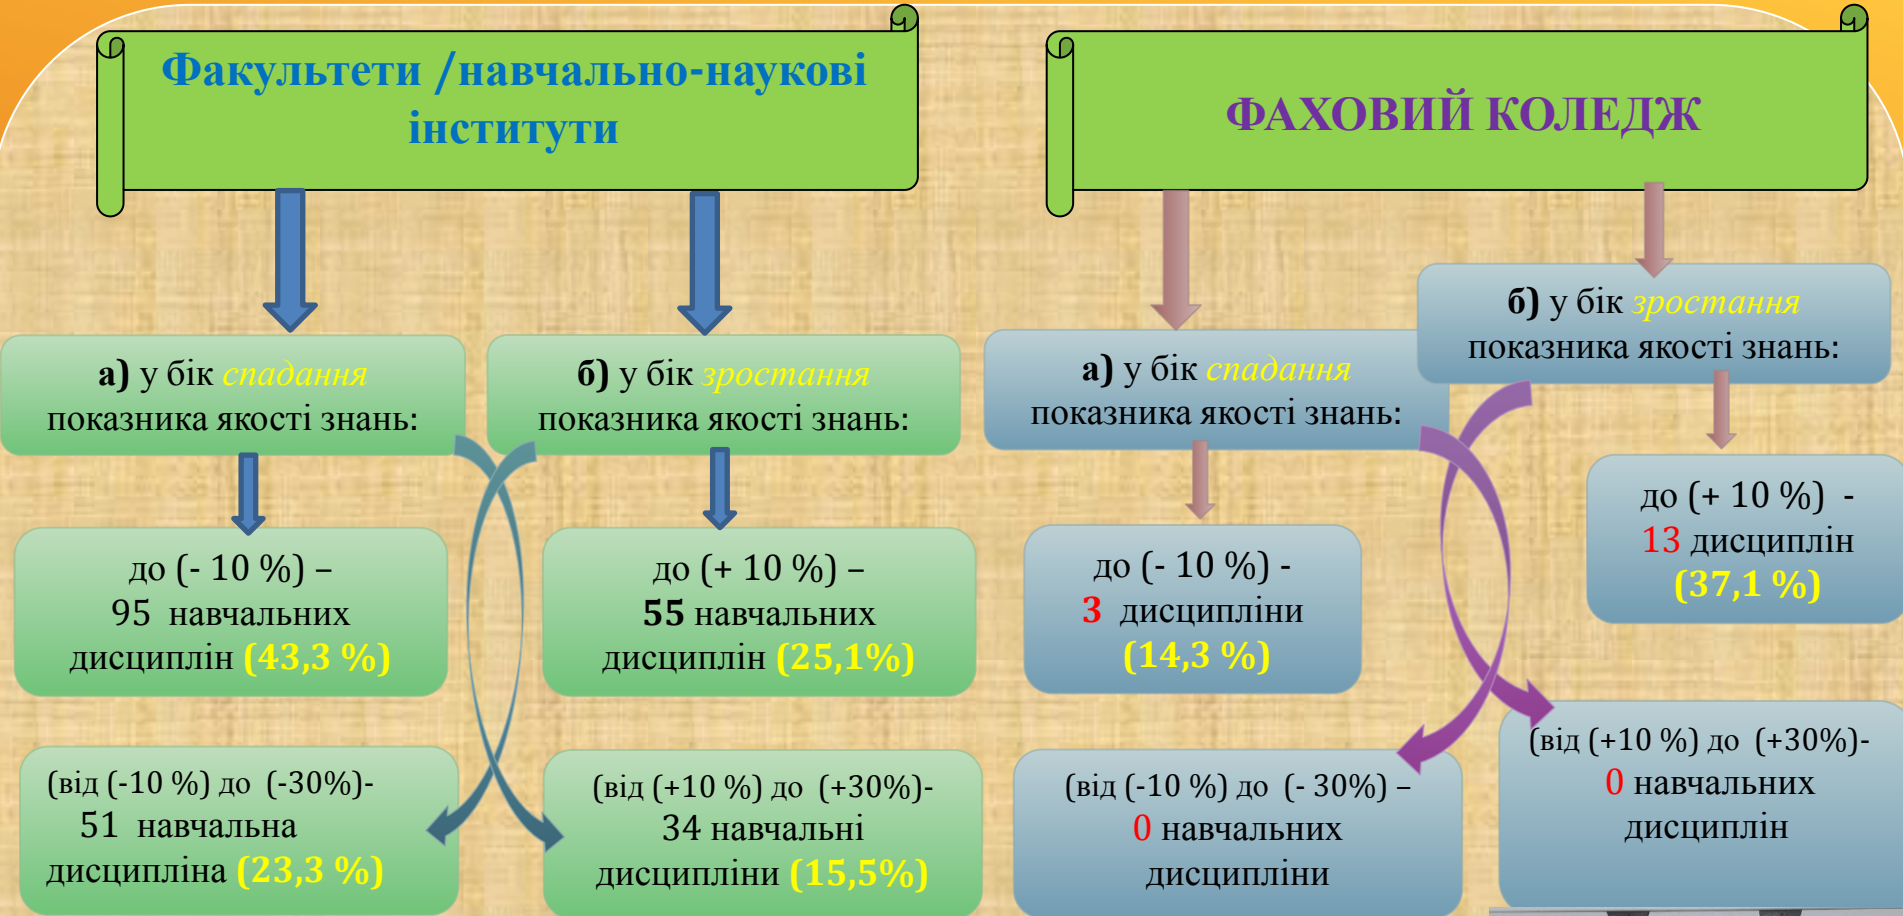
Факультети /навчально-наукові інститути

ФАХОВИЙ КОЛЕДЖ

а) у бік спадання показника якості знань:

б) у бік зростання показника якості знань:

а) у бік спадання показника якості знань:

б) у бік зростання показника якості знань:

до (- 10 %) – 95 навчальних дисциплін (43,3 %)

до (+ 10 %) – 55 навчальних дисциплін (25,1%)

до (- 10 %) - 3 дисципліни (14,3 %)

до (+ 10 %) - 13 дисциплін (37,1 %)

(від (-10 %) до (-30%)- 51 навчальна дисципліна (23,3 %)

(від (+10 %) до (+30%)- 34 навчальні дисципліни (15,5%)

(від (-10 %) до (- 30%) – 0 навчальних дисципліни

(від (+10 %) до (+30%)- 0 навчальних дисциплін